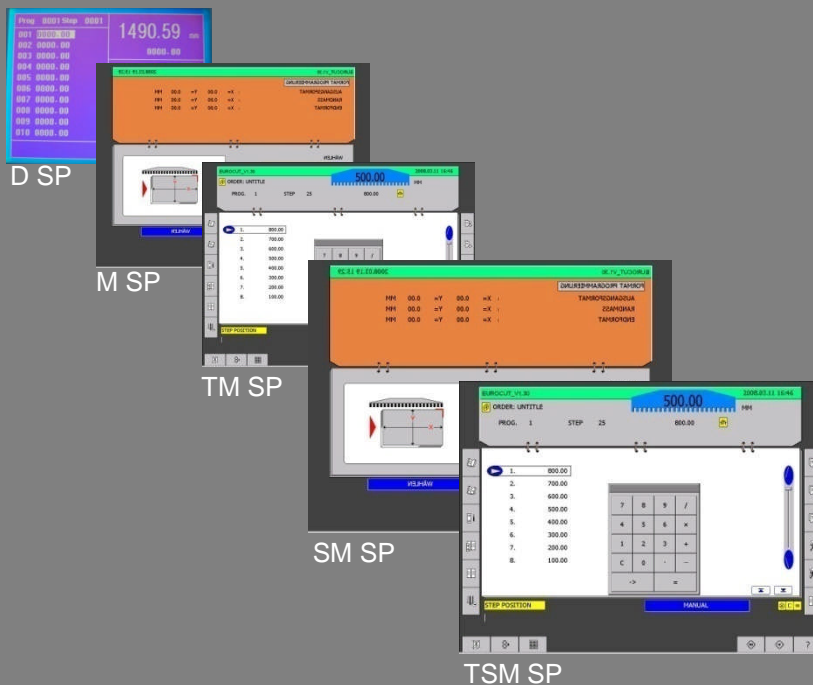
Prog 0001 Step 0001
001 0000.00
002 0000.00
003 0000.00
004 0000.00
005 0000.00
006 0000.00
007 0000.00
008 0000.00
009 0000.00
010 0000.00
1490.59 mm
0000.00

D SP

M SP

EUROCUT_V1.30
ORDER: UNTITLE
500.00
2008.03.11 16:46
MM
PROG. 1
STEP 25
800.00
1. 800.00
2. 700.00
3. 600.00
4. 500.00
5. 400.00
6. 300.00
7. 200.00
8. 100.00
STEP POSITION

TM SP

EUROCUT_V1.30
FORMAT PROGRAMMIERUNG
AUSGANGSFORMAT
RANDMASS
ENDFORMAT
X= 00.0 Y= 00.0 MM
X= 00.0 Y= 00.0 MM
X= 00.0 Y= 00.0 MM
WÄHLEN

SM SP

EUROCUT_V1.30
ORDER: UNTITLE
500.00
2008.03.11 16:46
MM
PROG. 1
STEP 25
800.00
1. 800.00
2. 700.00
3. 600.00
4. 500.00
5. 400.00
6. 300.00
7. 200.00
8. 100.00
| 7 | 8 | 9 | / |
| 4 | 5 | 6 | × |
| 1 | 2 | 3 | + |
| C | 0 | . | − |
| -> | | = | |
STEP POSITION
MANUAL

TSM SP